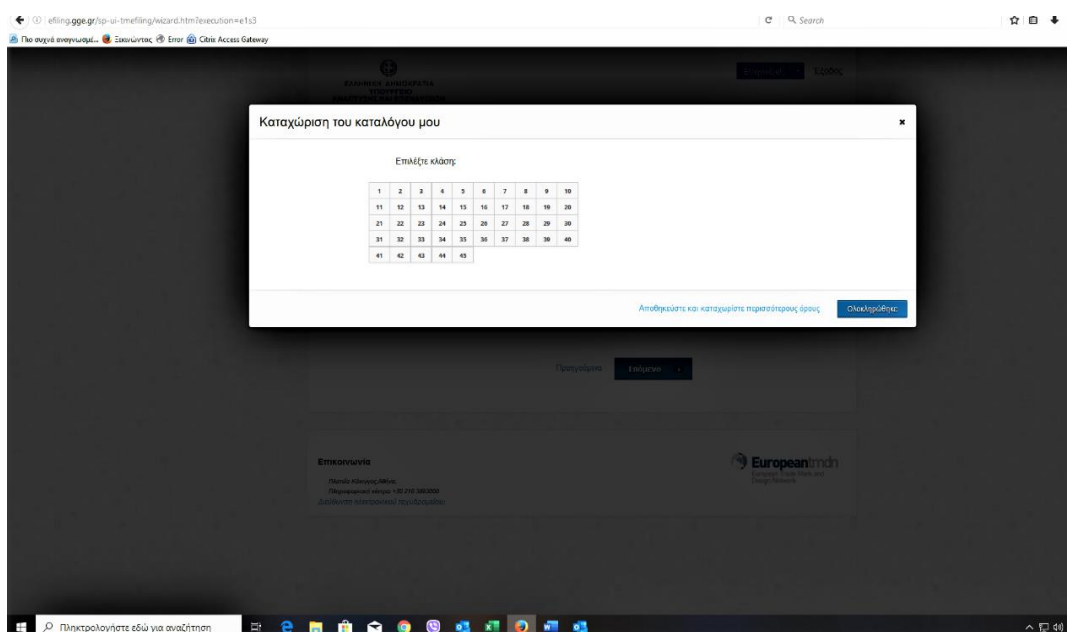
efiling.gge.gr/sp-ui-tmefiling/wizard.htm?execution=e1s3

Search

Πιο συχνά αναγνωσμέ... Ξεκινώντας Error Citrix Access Gateway

ΕΛΛΗΝΙΚΗ ΔΗΜΟΚΡΑΤΙΑ

Έξοδος

Καταχώριση του καταλόγου μου

×

Επιλέξτε κλάση:

| 1 | 2 | 3 | 4 | 5 | 6 | 7 | 8 | 9 | 10 |
|---|---|---|---|---|---|---|---|---|---|
| 11 | 12 | 13 | 14 | 15 | 16 | 17 | 18 | 19 | 20 |
| 21 | 22 | 23 | 24 | 25 | 26 | 27 | 28 | 29 | 30 |
| 31 | 32 | 33 | 34 | 35 | 36 | 37 | 38 | 39 | 40 |
| 41 | 42 | 43 | 44 | 45 | | | | | |

Αποθηκεύστε και καταχωρίστε περισσότερους όρους

Ολοκληρώθηκε

Προηγούμενο

Επόμενο

Επικοινωνία

Πλατεία Κάνιγγος, Αθήνα

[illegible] +30 210 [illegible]

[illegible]

European tmdn

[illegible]

Πληκτρολογήστε εδώ για αναζήτηση